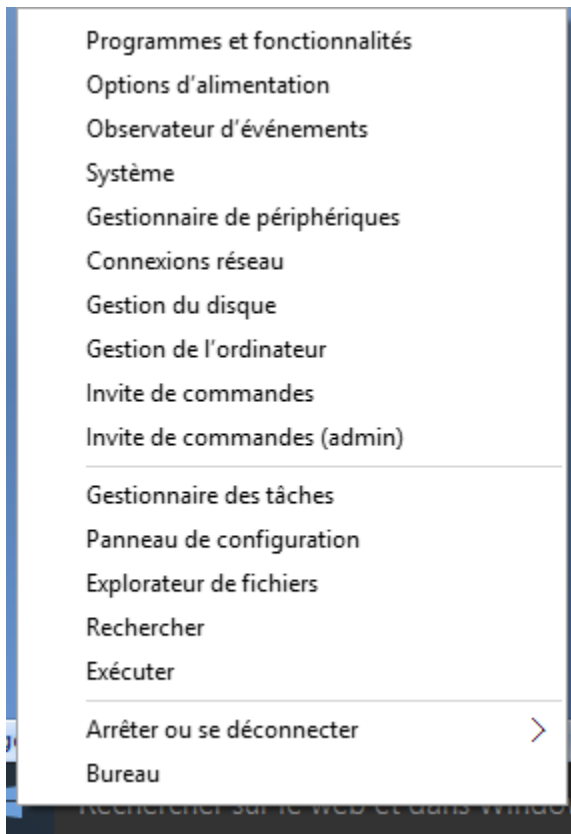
Programmes et fonctionnalités
Options d'alimentation
Observateur d'événements
Système
Gestionnaire de périphériques
Connexions réseau
Gestion du disque
Gestion de l'ordinateur
Invite de commandes
Invite de commandes (admin)

Gestionnaire des tâches
Panneau de configuration
Explorateur de fichiers
Rechercher
Exécuter

Arrêter ou se déconnecter >
Bureau

Rechercher sur le web et dans Windo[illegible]